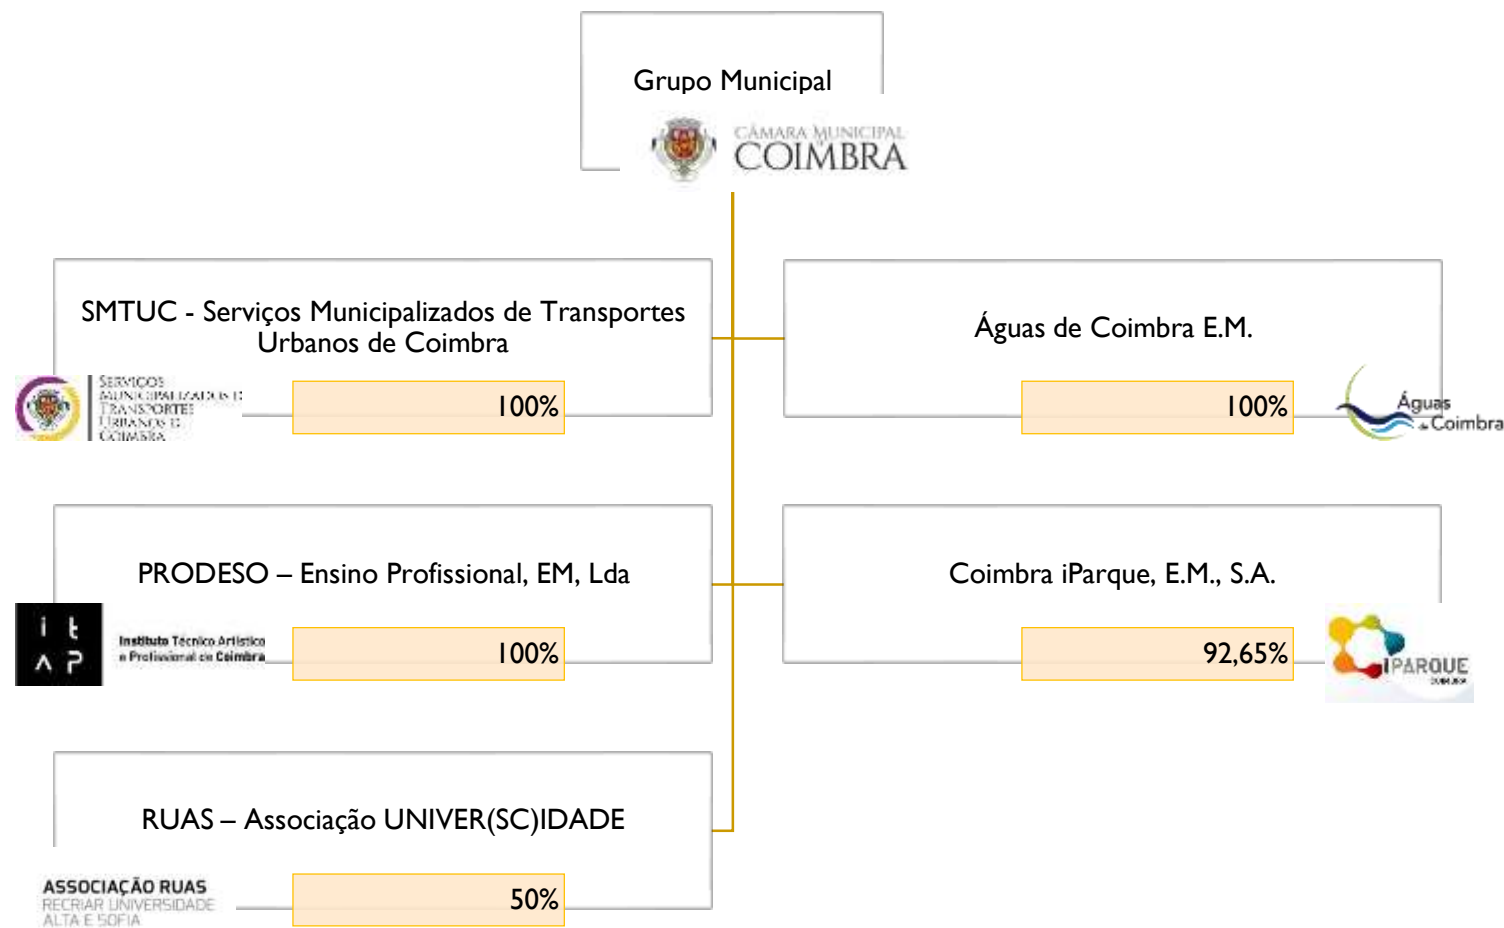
Grupo Municipal

CÂMARA MUNICIPAL
COIMBRA

SMTUC - Serviços Municipalizados de Transportes Urbanos de Coimbra

SERVIÇOS MUNICIPALIZADOS DE TRANSPORTES URBANOS DE COIMBRA

100%

Águas de Coimbra E.M.

100%

Águas de Coimbra

PRODESO – Ensino Profissional, EM, Lda

i t
^ P

Instituto Técnico Artístico e Profissional de Coimbra

100%

Coimbra iParque, E.M., S.A.

92,65%

iPARQUE
COIMBRA

RUAS – Associação UNIVER(SC)IDADE

ASSOCIAÇÃO RUAS
RECRIAR UNIVERSIDADE ALTA E SOFIA

50%